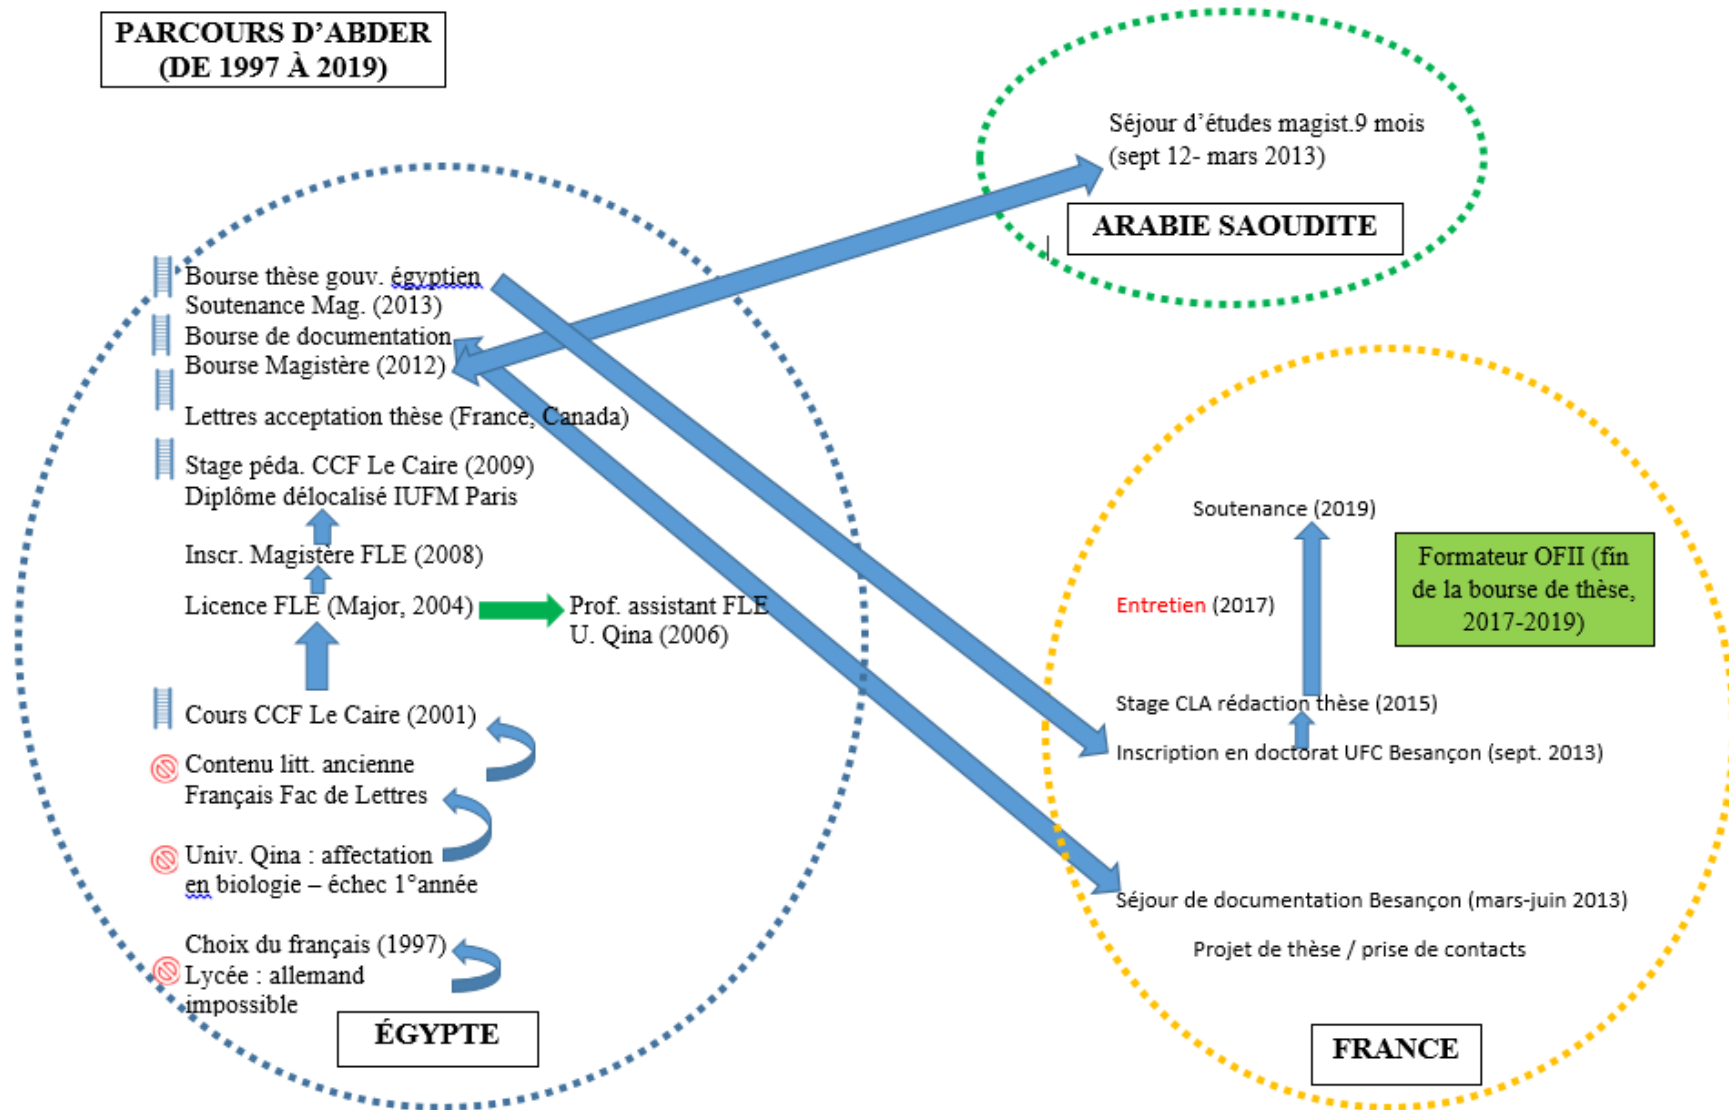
PARCOURS D'ABDER (DE 1997 À 2019)

Séjour d'études magist.9 mois (sept 12- mars 2013)

ARABIE SAOUDITE

Bourse thèse gouv. égyptien
Soutenance Mag. (2013)
Bourse de documentation
Bourse Magistère (2012)
Lettres acceptation thèse (France, Canada)
Stage péda. CCF Le Caire (2009)
Diplôme délocalisé IUFM Paris
Inscr. Magistère FLE (2008)
Licence FLE (Major, 2004)
Prof. assistant FLE U. Qina (2006)
Cours CCF Le Caire (2001)
Contenu litt. ancienne Français Fac de Lettres
Univ. Qina : affectation en biologie – échec 1°année
Choix du français (1997)
Lycée : allemand impossible

ÉGYPTE

Soutenance (2019)
Formateur OFII (fin de la bourse de thèse, 2017-2019)
Entretien (2017)
Stage CLA rédaction thèse (2015)
Inscription en doctorat UFC Besançon (sept. 2013)
Séjour de documentation Besançon (mars-juin 2013)
Projet de thèse / prise de contacts

FRANCE